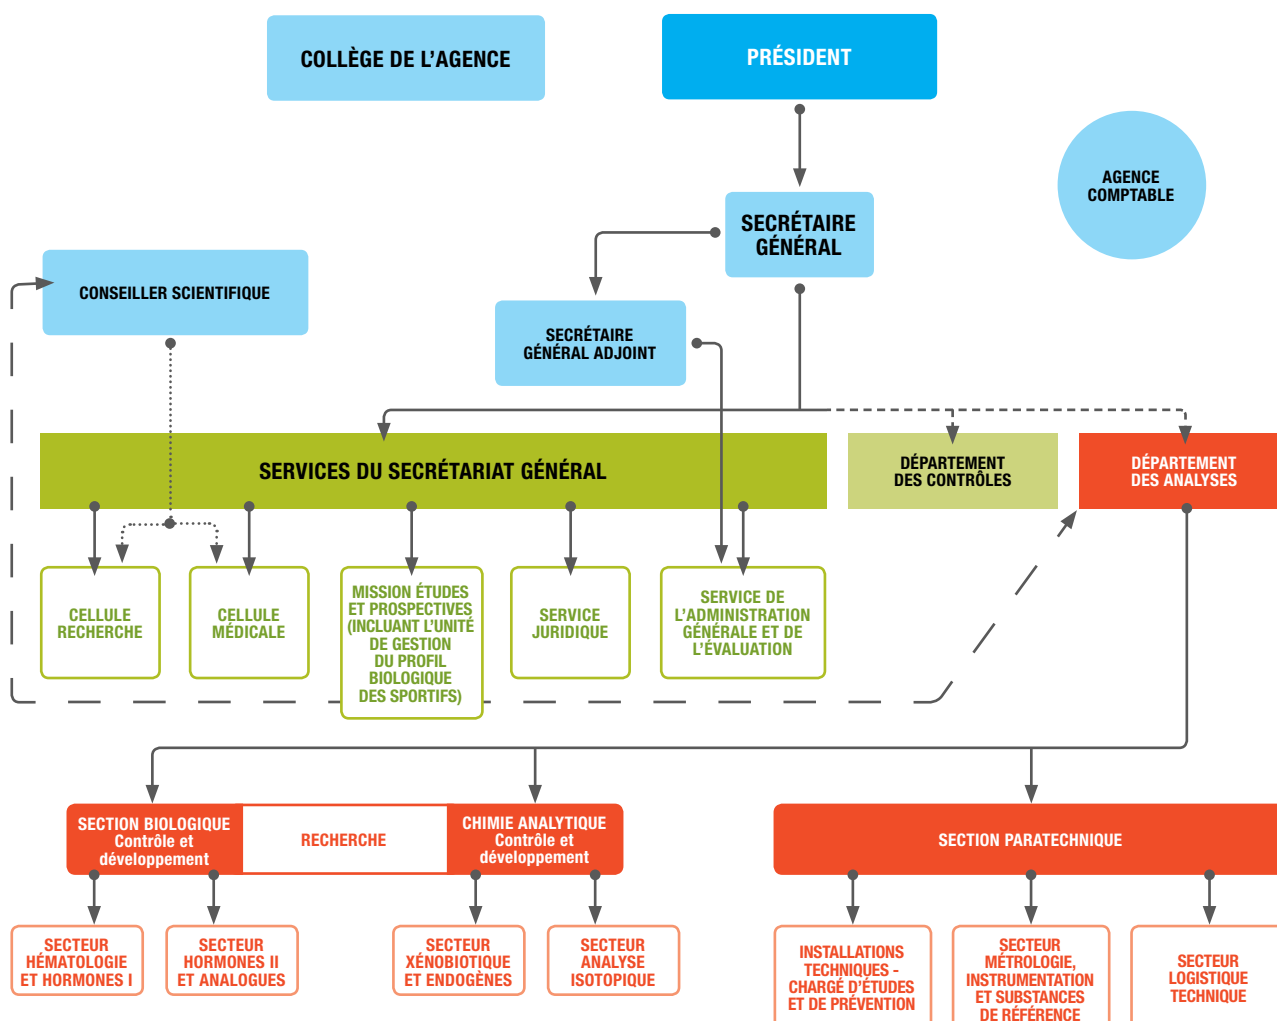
COLLÈGE DE L'AGENCE

PRÉSIDENT

AGENCE COMPTABLE

SECRÉTAIRE GÉNÉRAL

CONSEILLER SCIENTIFIQUE

SECRÉTAIRE GÉNÉRAL ADJOINT

SERVICES DU SECRÉTARIAT GÉNÉRAL

DÉPARTEMENT DES CONTRÔLES

DÉPARTEMENT DES ANALYSES

CELLULE RECHERCHE

CELLULE MÉDICALE

MISSION ÉTUDES ET PROSPECTIVES (INCLUANT L'UNITÉ DE GESTION DU PROFIL BIOLOGIQUE DES SPORTIFS)

SERVICE JURIDIQUE

SERVICE DE L'ADMINISTRATION GÉNÉRALE ET DE L'ÉVALUATION

SECTION BIOLOGIQUE Contrôle et développement

RECHERCHE

CHIMIE ANALYTIQUE Contrôle et développement

SECTION PARATECHNIQUE

SECTEUR HÉMATOLOGIE ET HORMONES I

SECTEUR HORMONES II ET ANALOGUES

SECTEUR XÉNOBIOTIQUE ET ENDOGÈNES

SECTEUR ANALYSE ISOTOPIQUE

INSTALLATIONS TECHNIQUES - CHARGÉ D'ÉTUDES ET DE PRÉVENTION

SECTEUR MÉTROLOGIE, INSTRUMENTATION ET SUBSTANCES DE RÉFÉRENCE

SECTEUR LOGISTIQUE TECHNIQUE